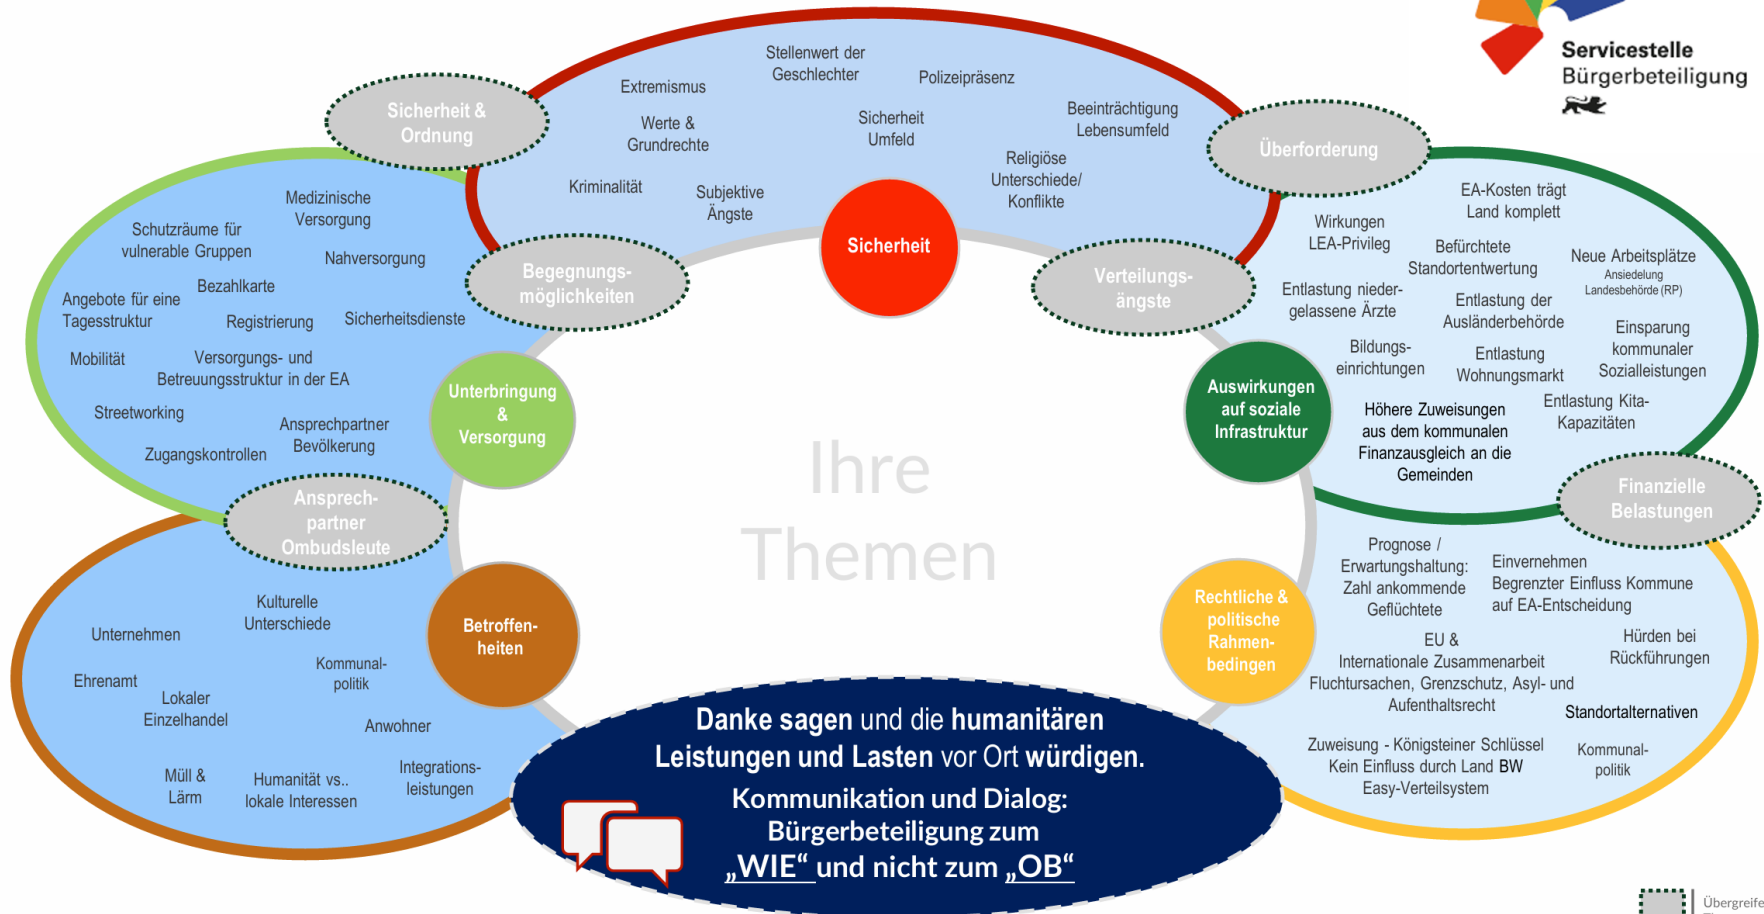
Servicestelle
Bürgerbeteiligung

Sicherheit & Ordnung

Stellenwert der Geschlechter
Extremismus
Polizeipräsenz
Werte & Grundrechte
Sicherheit Umfeld
Beeinträchtigung Lebensumfeld
Religiöse Unterschiede/ Konflikte
Kriminalität
Subjektive Ängste

Sicherheit

Überforderung

EA-Kosten trägt Land komplett
Wirkungen LEA-Privileg
Befürchtete Standortentwertung
Neue Arbeitsplätze
Ansiedelung Landesbehörde (RP)
Entlastung niedergelassene Ärzte
Entlastung der Ausländerbehörde
Einsparung kommunaler Sozialleistungen
Bildungseinrichtungen
Entlastung Wohnungsmarkt
Entlastung Kita-Kapazitäten
Höhere Zuweisungen aus dem kommunalen Finanzausgleich an die Gemeinden

Verteilungsängste

Auswirkungen auf soziale Infrastruktur

Finanzielle Belastungen

Begegnungsmöglichkeiten

Medizinische Versorgung
Schutzräume für vulnerable Gruppen
Nahversorgung
Bezahlkarte
Angebote für eine Tagesstruktur
Registrierung
Sicherheitsdienste
Mobilität
Versorgungs- und Betreuungsstruktur in der EA
Streetworking
Ansprechpartner Bevölkerung
Zugangskontrollen

Unterbringung & Versorgung

Ansprechpartner Ombudsleute

Ihre Themen

Kulturelle Unterschiede
Unternehmen
Kommunalpolitik
Ehrenamt
Lokaler Einzelhandel
Anwohner
Müll & Lärm
Humanität vs.. lokale Interessen
Integrationsleistungen

Betroffenheiten

Prognose / Erwartungshaltung: Zahl ankommende Geflüchtete
Einvernehmen Begrenzter Einfluss Kommune auf EA-Entscheidung
EU & Internationale Zusammenarbeit Fluchtursachen, Grenzschutz, Asyl- und Aufenthaltsrecht
Hürden bei Rückführungen
Standortalternativen
Zuweisung - Königsteiner Schlüssel Kein Einfluss durch Land BW Easy-Verteilsystem
Kommunalpolitik

Rechtliche & politische Rahmenbedingen

Danke sagen und die humanitären Leistungen und Lasten vor Ort würdigen.
Kommunikation und Dialog: Bürgerbeteiligung zum „WIE“ und nicht zum „OB“

Übergreife